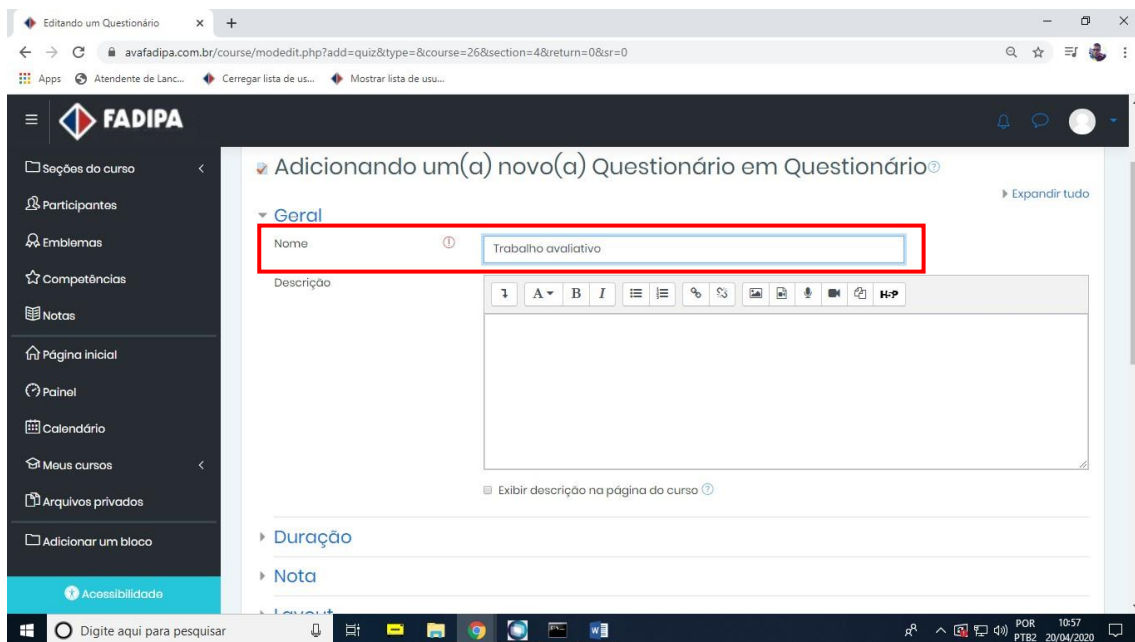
Editando um Questionário × +

avafadipa.com.br/course/modedit.php?add=quiz&type=&course=26&section=4&return=0&sr=0

Apps Atendente de Lanc... Cerregar lista de us... Mostrar lista de usu...

FADIPA

Seções do curso
Participantes
Emblemas
Competências
Notas
Página inicial
Painel
Calendário
Meus cursos
Arquivos privados
Adicionar um bloco
Acessibilidade

Adicionando um(a) novo(a) Questionário em Questionário

Expandir tudo

Geral

Nome Trabalho avaliativo

Descrição

Exibir descrição na página do curso

Duração

Nota

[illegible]

Digite aqui para pesquisar

POR PTB2 10:57 20/04/2020